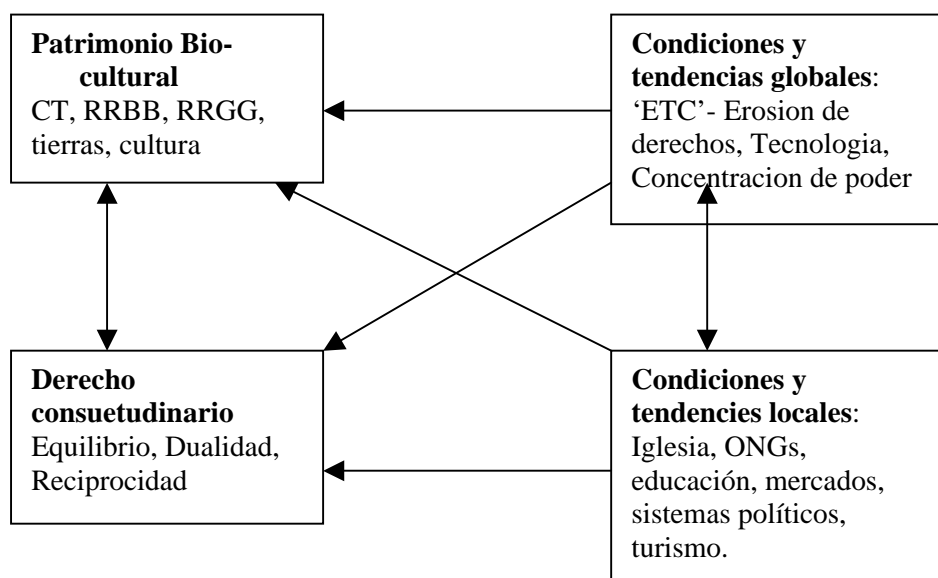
**Patrimonio Bio-cultural**
CT, RRBB, RRGG, tierras, cultura

**Condiciones y tendencias globales**:
'ETC'- Erosion de derechos, Tecnologia, Concentracion de poder

**Derecho consuetudinario**
Equilibrio, Dualidad, Reciprocidad

**Condiciones y tendencies locales**:
Iglesia, ONGs, educación, mercados, sistemas políticos, turismo.